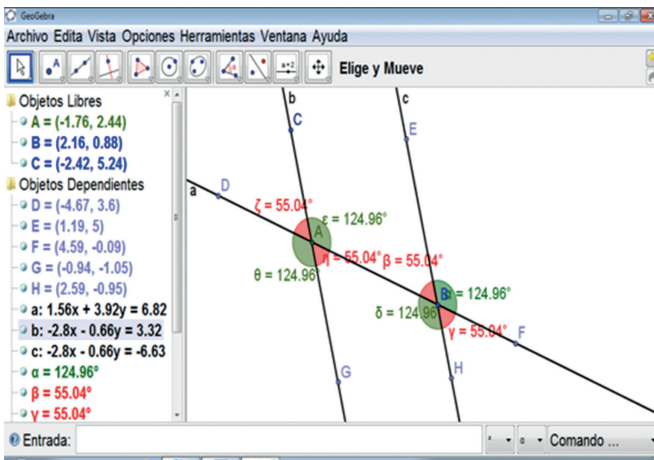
GeoGebra

Archivo Edita Vista Opciones Herramientas Ventana Ayuda

Elige y Mueve

Objetos Libres
A = (-1.76, 2.44)
B = (2.16, 0.88)
C = (-2.42, 5.24)
Objetos Dependientes
D = (-4.67, 3.6)
E = (1.19, 5)
F = (4.59, -0.09)
G = (-0.94, -1.05)
H = (2.59, -0.95)
a: 1.56x + 3.92y = 6.82
b: -2.8x - 0.66y = 3.32
c: -2.8x - 0.66y = -6.63
α = 124.96°
β = 55.04°
γ = 55.04°

b
c
C
E
a
D
ζ = 55.04°
ε = 124.96°
A
η = 55.04°
β = 55.04°
θ = 124.96
B
α = 124.96°
δ = 124.96
γ = 55.04°
F
G
H

Entrada:
Comando ...